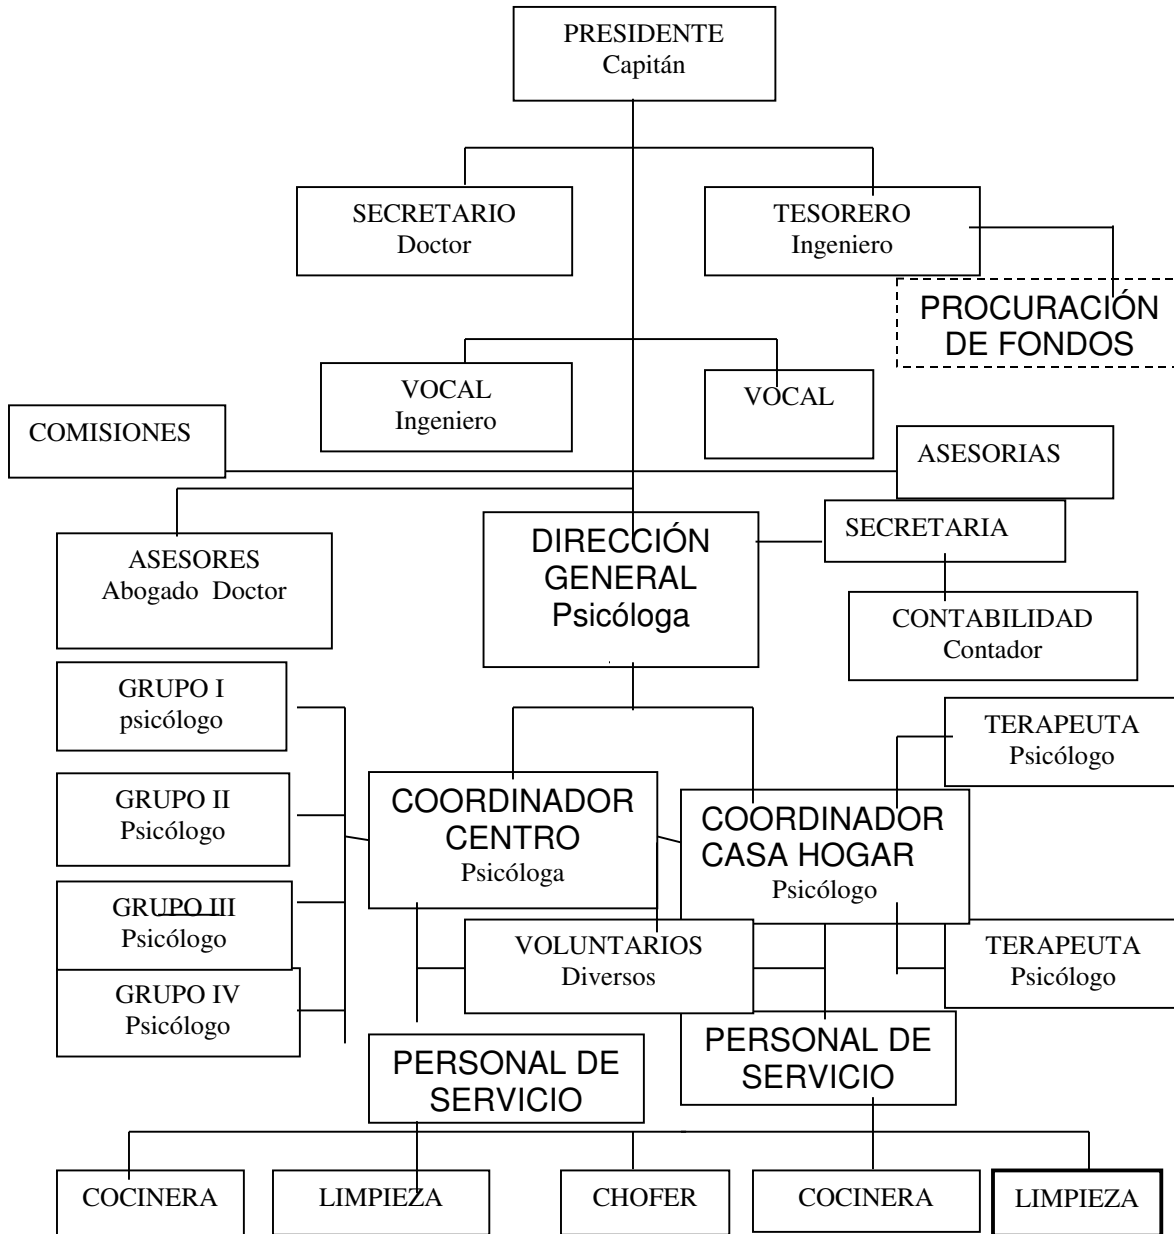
PRESIDENTE
Capitán

SECRETARIO
Doctor

TESORERO
Ingeniero

PROCURACIÓN DE FONDOS

VOCAL
Ingeniero

VOCAL

COMISIONES

ASESORIAS

ASESORES
Abogado Doctor

DIRECCIÓN GENERAL
Psicóloga

SECRETARIA

CONTABILIDAD
Contador

GRUPO I
psicólogo

GRUPO II
Psicólogo

GRUPO III
Psicólogo

GRUPO IV
Psicólogo

COORDINADOR CENTRO
Psicóloga

COORDINADOR CASA HOGAR
Psicólogo

TERAPEUTA
Psicólogo

TERAPEUTA
Psicólogo

VOLUNTARIOS
Diversos

PERSONAL DE SERVICIO

PERSONAL DE SERVICIO

COCINERA

LIMPIEZA

CHOFER

COCINERA

LIMPIEZA